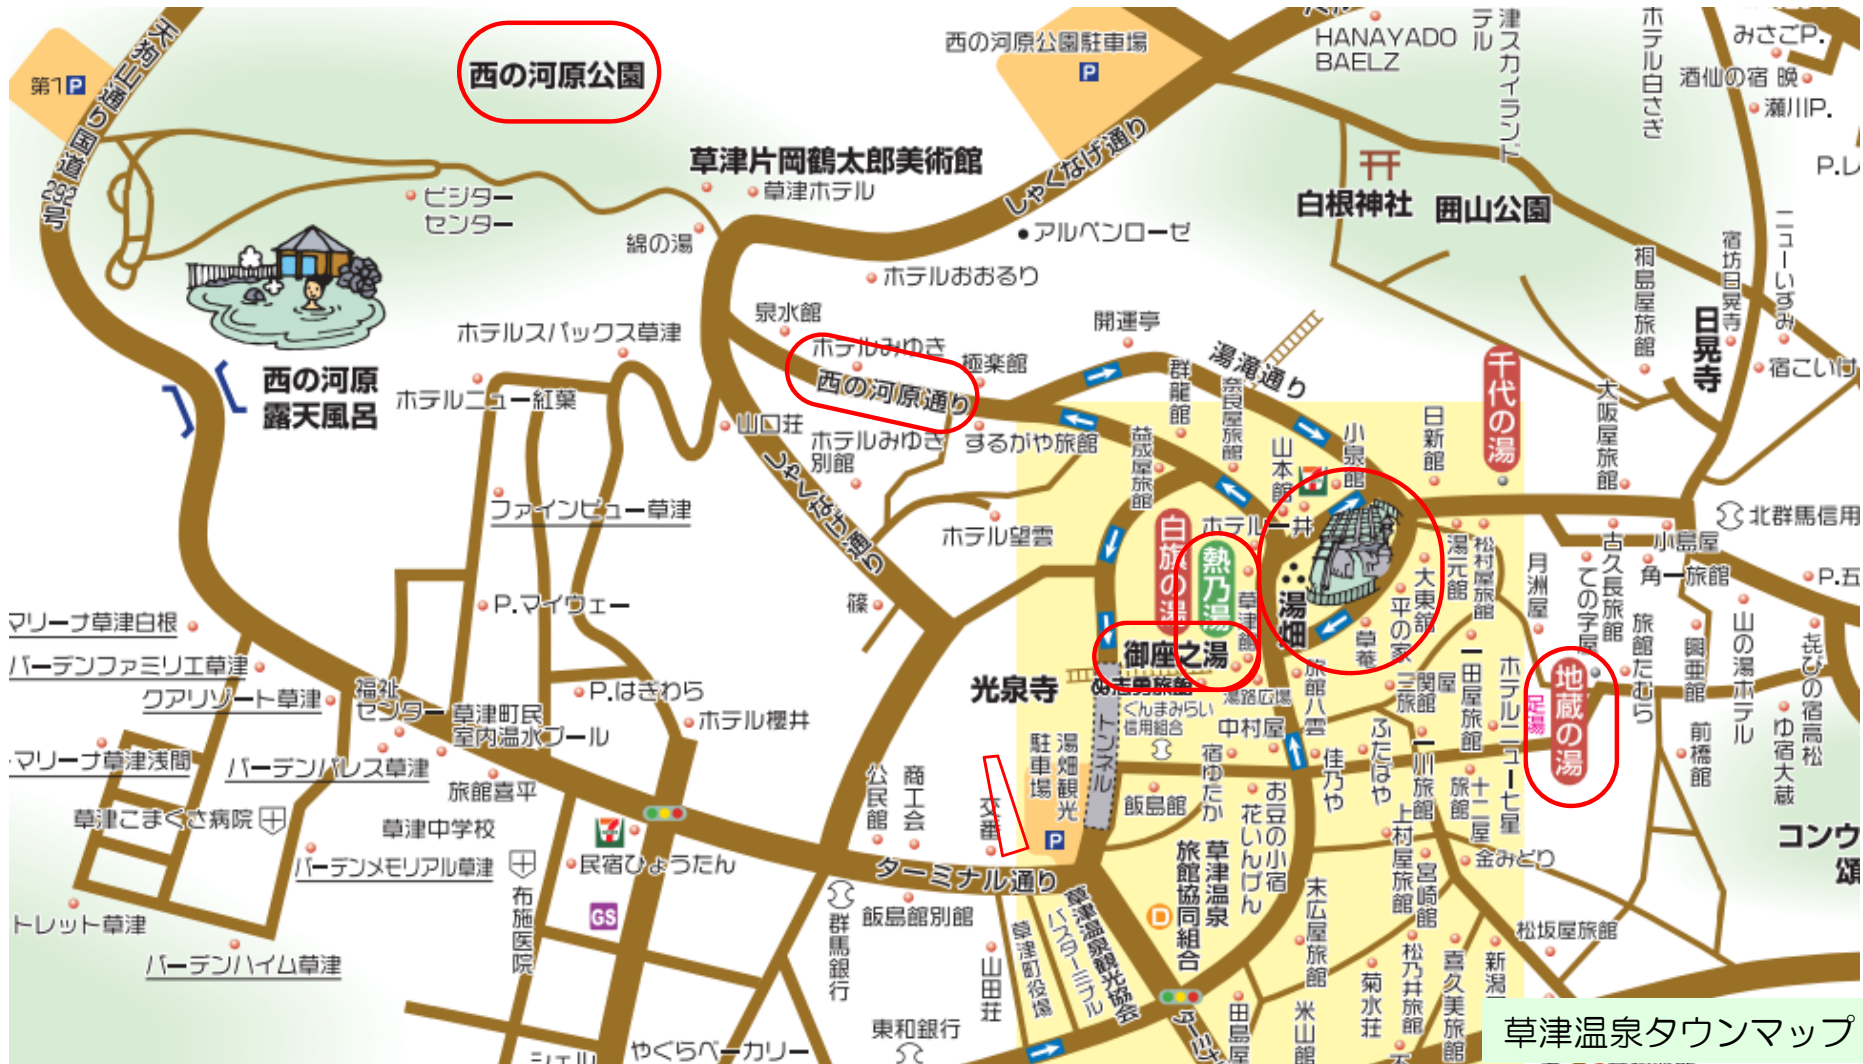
第1P
天狗山通り
国道292号
西の河原公園
西の河原公園駐車場
P
HANAYADO BAELZ
テル
津スカイランド
ホテル白さぎ
みさごP.
酒仙の宿 暁
瀬川P.
P.L
草津片岡鶴太郎美術館
草津ホテル
しゃくなげ通り
白根神社
囲山公園
ビジターセンター
綿の湯
アルペンローゼ
ホテルおおるり
桐島屋旅館
宿坊日晃寺
ニューいずみ
日晃寺
宿こいけ
西の河原露天風呂
ホテルスパックス草津
泉水館
開運亭
ホテルみゆき
極楽館
西の河原通り
湯滝通り
群龍館
奈良屋旅館
千代の湯
大阪屋旅館
ホテルニュー紅葉
山口荘
ホテルみゆき別館
するがや旅館
萩成屋旅館
山本館
小泉館
日新館
じゃらんぼ通り
北群馬信用
ファインビュー草津
ホテル望雲
ホテル一井
白旗の湯
熱乃湯
湯畑
湯元館
松村屋旅館
月洲屋
古久長旅館
てのざ屋
小島屋
角一旅館
P.五
マリーナ草津白根
P.マイウェー
篠
草津館
大東舘
平の家
草菴
旅館たむら
山の湯ホテル
鬩亜館
喜びの宿高松
バーデンファミリエ草津
御座之湯
ホテルニュー七星
地蔵の湯
足湯
クアリゾート草津
福祉センター
草津町民室内温水プール
P.はきわら
光泉寺
奈良屋旅館
湯路広場
八雲
関三旅館
田屋旅館
前橋館
ゆ宿大蔵
ホテル櫻井
トンネル
ぐんまみらい信用組合
中村屋
マリーナ草津浅間
バーデンパレス草津
旅館喜平
駐車場
湯畑観光
宿ゆたか
住乃や
ふたばや
川旅館
十二屋
コンウ
草津こまくさ病院
草津中学校
公民館
商工会
交番
飯島館
お豆の小宿花いんげん
上村屋旅館
金みどり
P
バーデンメモリアル草津
民宿ひょうたん
ターミナル通り
草津温泉旅館協同組合
末広屋旅館
宮崎館
トレット草津
布施医院
GS
群馬銀行
飯島館別館
草津温泉観光協会
松乃井旅館
喜久美旅館
松坂屋旅館
バーデンハイム草津
山田荘
草津町役場
バスターミナル
菊水荘
新湯
東和銀行
やぐらベーカリー
シェル
米山館
田島屋
草津温泉タウンマップ